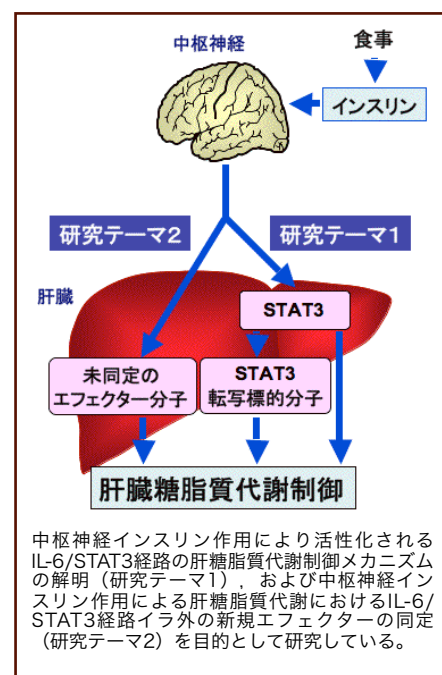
中枢神経

食事

インスリン

研究テーマ2

研究テーマ1

肝臓

STAT3

未同定の
エフェクター分子

STAT3
転写標的分子

肝臓糖脂質代謝制御

中枢神経インスリン作用により活性化されるIL-6/STAT3経路の肝糖脂質代謝制御メカニズムの解明（研究テーマ1），および中枢神経インスリン作用による肝糖脂質代謝におけるIL-6/STAT3経路イラ外の新規エフェクターの同定（研究テーマ2）を目的として研究している。